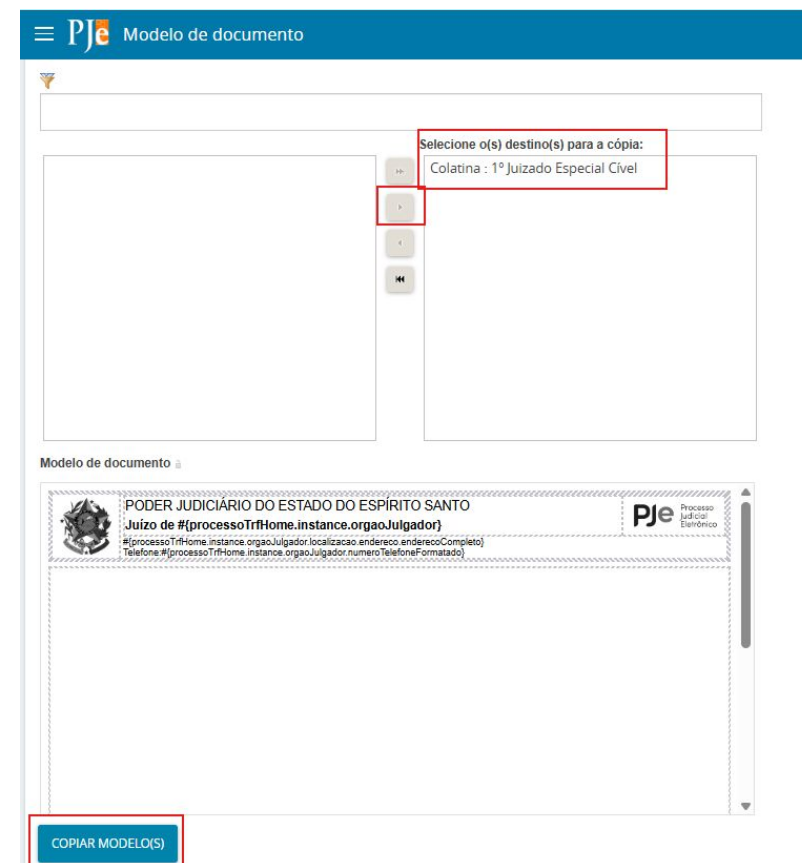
PJe Modelo de documento

Selecione o(s) destino(s) para a cópia:

Colatina : 1º Juizado Especial Cível

Modelo de documento

PODER JUDICIÁRIO DO ESTADO DO ESPÍRITO SANTO
Juízo de #{processoTrfHome.instance.orgaoJulgador}
#{processoTrfHome.instance.orgaoJulgador.localizacao.endereco.enderecoCompleto}
Telefone:#{processoTrfHome.instance.orgaoJulgador.numeroTelefoneFormatado}

PJe Processo Judicial Eletrônico

COPIAR MODELO(S)